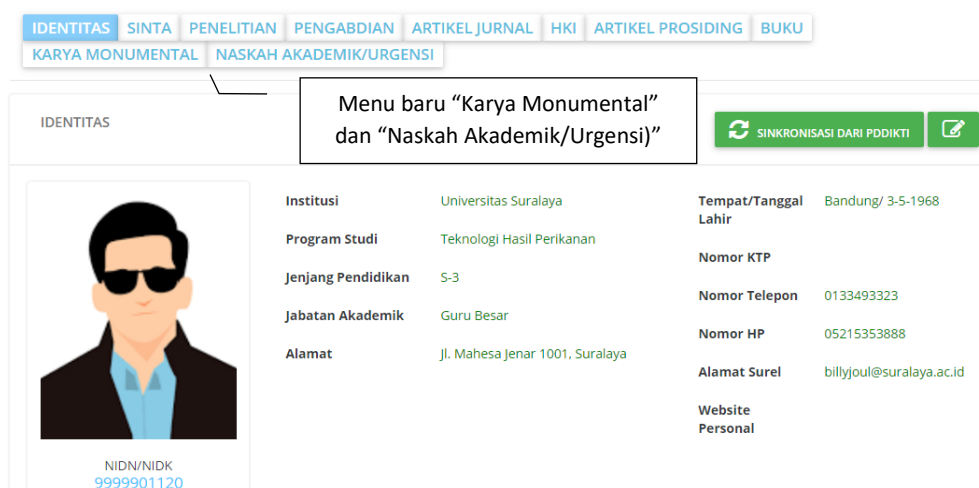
IDENTITAS SINTA PENELITIAN PENGABDIAN ARTIKEL JURNAL HKI ARTIKEL PROSIDING BUKU KARYA MONUMENTAL NASKAH AKADEMIK/URGENSI

Menu baru “Karya Monumental” dan “Naskah Akademik/Urgensi)”

IDENTITAS

SINKRONISASI DARI PDDIKTI

| Institusi | Universitas Suralaya |
|---|---|
| Program Studi | Teknologi Hasil Perikanan |
| Jenjang Pendidikan | S-3 |
| Jabatan Akademik | Guru Besar |
| Alamat | Jl. Mahesa Jenar 1001, Suralaya |

| Tempat/Tanggal Lahir | Bandung/ 3-5-1968 |
|---|---|
| Nomor KTP | |
| Nomor Telepon | 0133493323 |
| Nomor HP | 05215353888 |
| Alamat Surel | billyjoul@suralaya.ac.id |
| Website Personal | |

NIDN/NIDK
9999901120